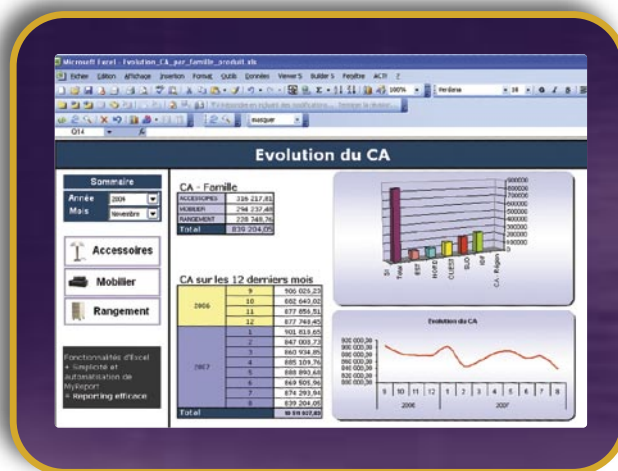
Microsoft Excel - Evolution_CA_par_famille_produit.xls

Fichier Edition Affichage Insertion Format Outils Données Viewer 5 Builder 5 Fenêtre ACTI ?

Verdana 10

Répondre en incluant des modifications... Terminer la révision...

masquer

Q14

Evolution du CA

Sommaire

Année 2006

Mois Novembre

Accessoires

Mobilier

Rangement

Fonctionnalités d'Excel
+ Simplicité et Automatisation de MyReport
= Reporting efficace

CA - Famille

| | |
|---|---|
| ACCESSOIRES | 316 217,81 |
| MOBILIER | 294 237,49 |
| RANGEMENT | 228 749,76 |
| Total | 839 204,05 |

900000
800000
700000
600000
500000
400000
300000
200000
100000
0

SI
Total
EST
NORD
OUEST
SUD
IDF
CA - Région

CA sur les 12 derniers mois

| | | |
|---|---|---|
| 2006 | 9 | 906 025,23 |
| | 10 | 602 640,02 |
| | 11 | 877 859,51 |
| | 12 | 877 749,45 |
| 2007 | 1 | 901 818,65 |
| | 2 | 847 003,73 |
| | 3 | 860 934,85 |
| | 4 | 885 109,76 |
| | 5 | 888 890,60 |
| | 6 | 869 505,96 |
| | 7 | 874 293,94 |
| | 8 | 839 204,05 |
| Total | | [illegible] |

Evolution du CA

920 000,00
900 000,00
880 000,00
860 000,00
840 000,00
820 000,00
800 000,00

9 10 11 12 1 2 3 4 5 6 7 8
2006 2007